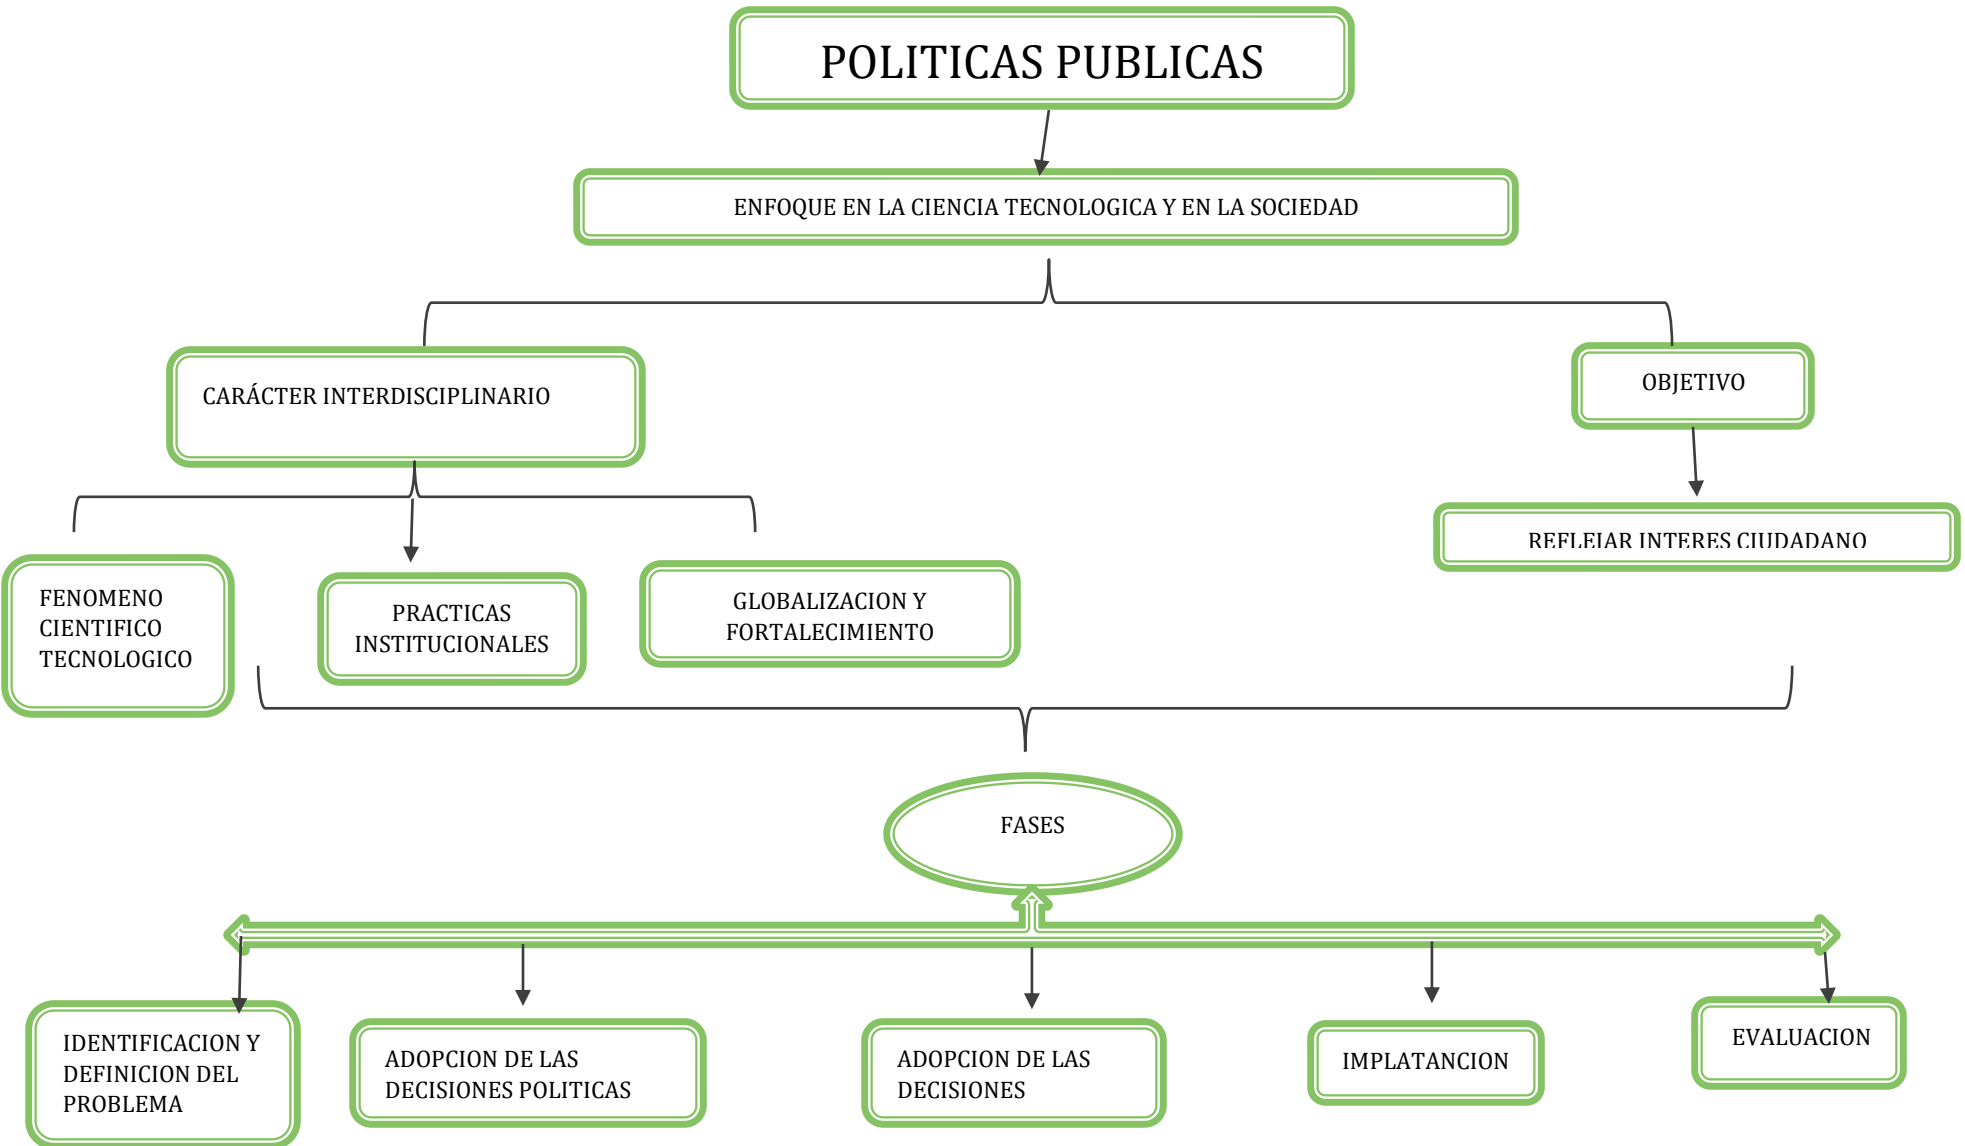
POLITICAS PUBLICAS

ENFOQUE EN LA CIENCIA TECNOLOGICA Y EN LA SOCIEDAD

CARÁCTER INTERDISCIPLINARIO

OBJETIVO

REFLEJAR INTERES CIUDADANO

FENOMENO CIENTIFICO TECNOLOGICO

PRACTICAS INSTITUCIONALES

GLOBALIZACION Y FORTALECIMIENTO

FASES

IDENTIFICACION Y DEFINICION DEL PROBLEMA

ADOPCION DE LAS DECISIONES POLITICAS

ADOPCION DE LAS DECISIONES

IMPLATANCION

EVALUACION